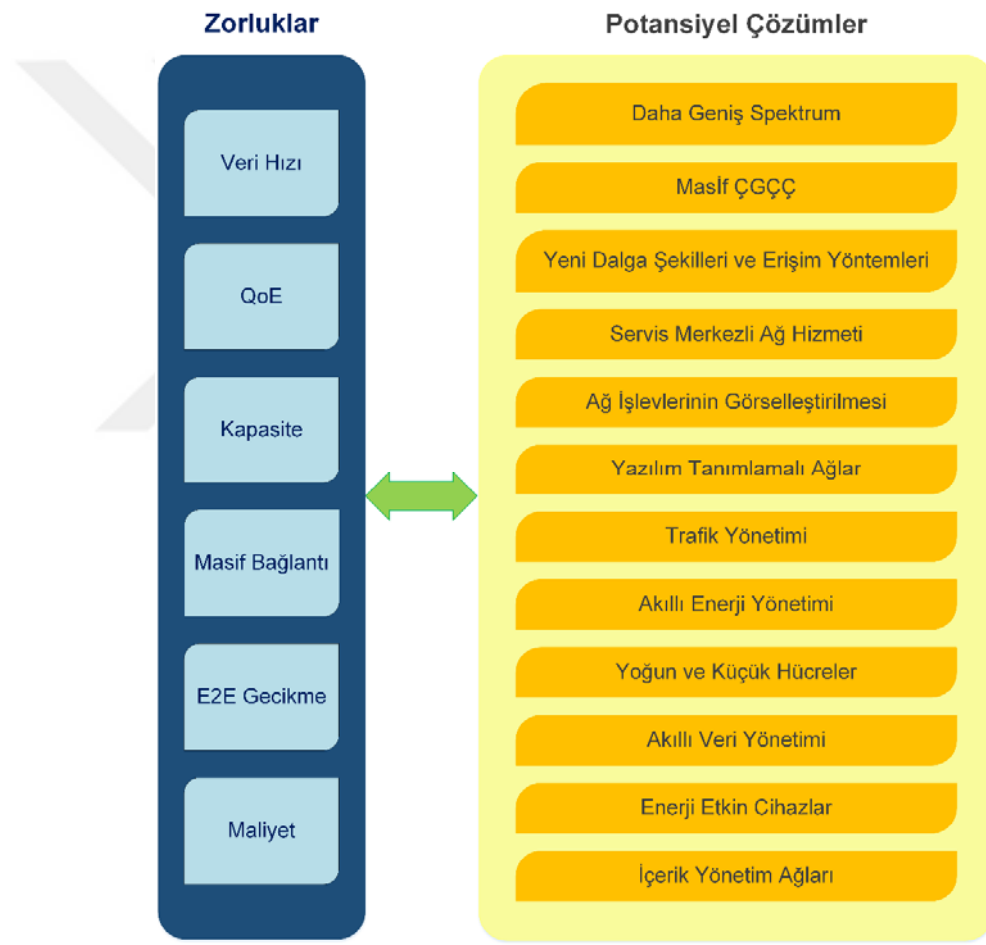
Zorluklar

Veri Hızı

QoE

Kapasite

Masif Bağlantı

E2E Gecikme

Maliyet

Potansiyel Çözümler

Daha Geniş Spektrum

Masİf ÇGÇÇ

Yeni Dalga Şekilleri ve Erişim Yöntemleri

Servis Merkezli Ağ Hizmeti

Ağ İşlevlerinin Görselleştirilmesi

Yazılım Tanımlamalı Ağlar

Trafik Yönetimi

Akıllı Enerji Yönetimi

Yoğun ve Küçük Hücreler

Akıllı Veri Yönetimi

Enerji Etkin Cihazlar

İçerik Yönetim Ağları